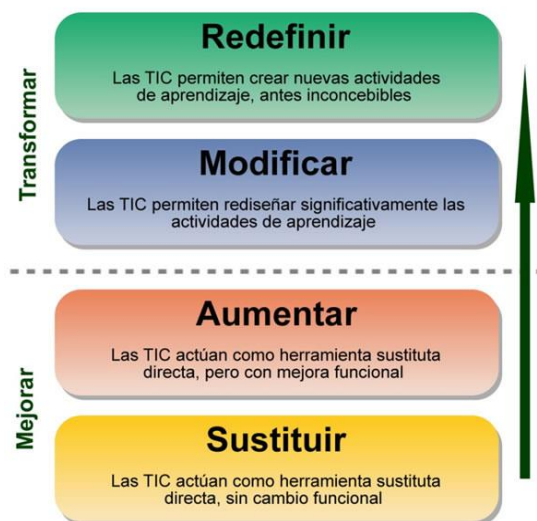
Transformar

Redefinir

Las TIC permiten crear nuevas actividades de aprendizaje, antes inconcebibles

Modificar

Las TIC permiten rediseñar significativamente las actividades de aprendizaje

Mejorar

Aumentar

Las TIC actúan como herramienta sustituta directa, pero con mejora funcional

Sustituir

Las TIC actúan como herramienta sustituta directa, sin cambio funcional